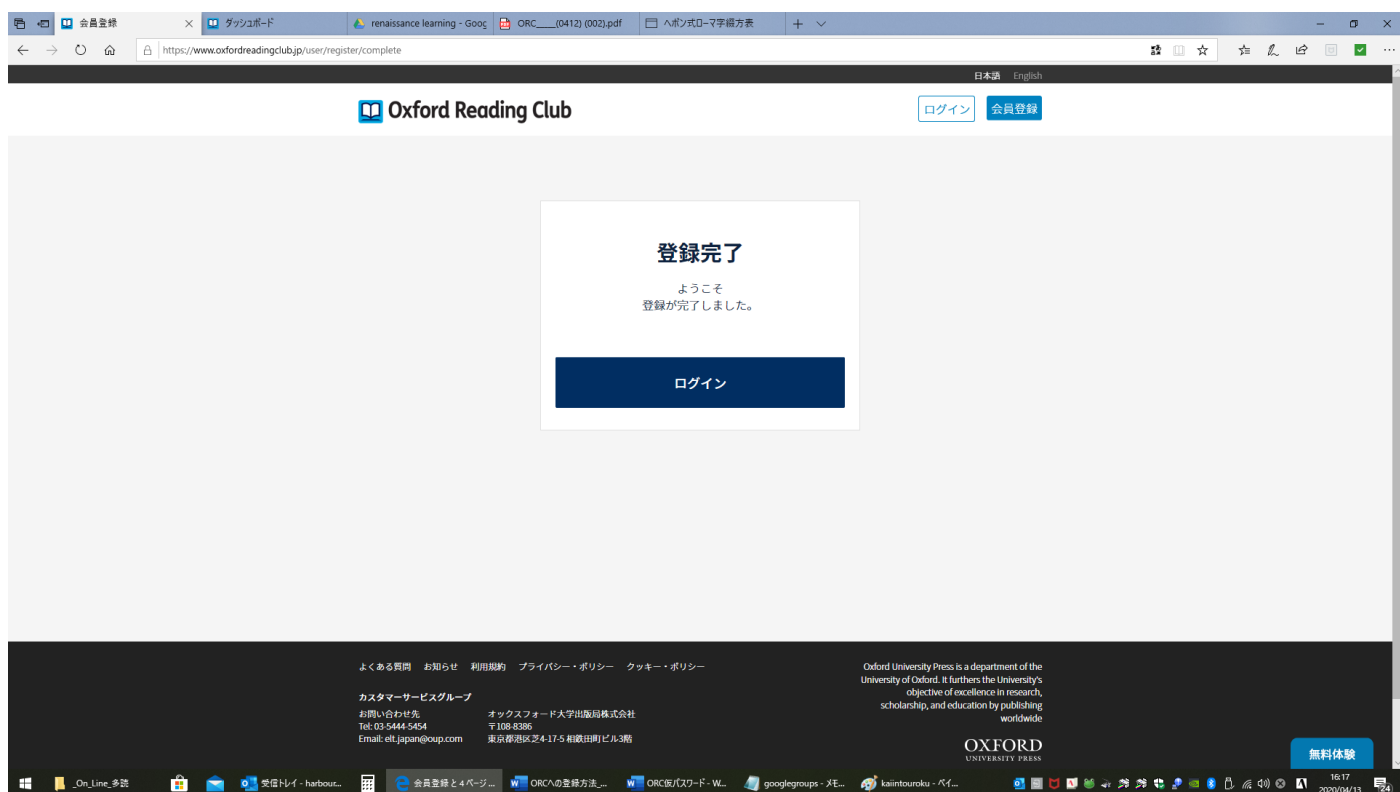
会員登録
ダッシュボード
renaissance learning - Goog
ORC____(0412) (002).pdf
ヘボン式ローマ字綴方表

https://www.oxfordreadingclub.jp/user/register/complete

日本語 English

Oxford Reading Club

ログイン 会員登録

登録完了

ようこそ
登録が完了しました。

ログイン

よくある質問 お知らせ 利用規約 プライバシー・ポリシー クッキー・ポリシー

カスタマーサービスグループ

お問い合わせ先
Tel: 03-5444-5454
Email: elt.japan@oup.com

オックスフォード大学出版局株式会社
〒108-8386
東京都港区芝4-17-5 相鉄田町ビル3階

Oxford University Press is a department of the University of Oxford. It furthers the University's objective of excellence in research, scholarship, and education by publishing worldwide

OXFORD
UNIVERSITY PRESS

無料体験

_On_Line_多読
受信トレイ - harbour...
会員登録と 4 ページ ...
ORCへの登録方法_...
ORC仮パスワード - W...
googlegroups - メモ...
kaiintouroku - ペイ...
16:17
2020/04/13
24